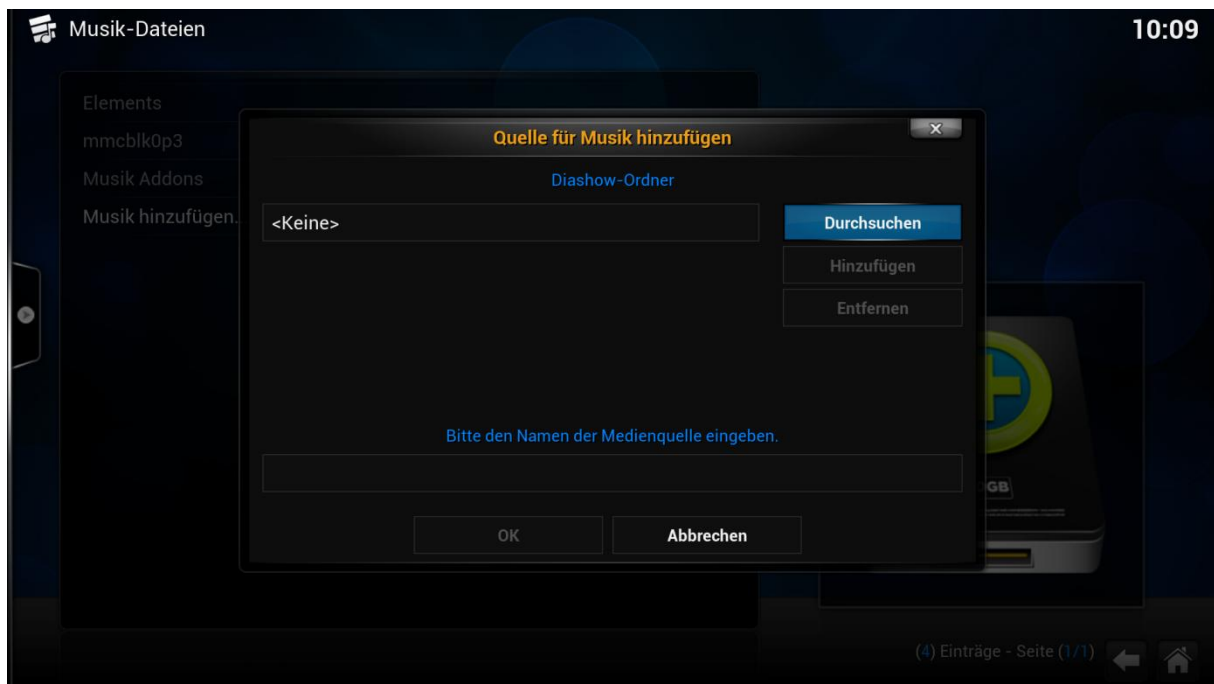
Musik-Dateien

10:09

Elements
mmcblk0p3
Musik Addons
Musik hinzufügen...

Quelle für Musik hinzufügen

x

Diashow-Ordner

<Keine>

Durchsuchen
Hinzufügen
Entfernen

Bitte den Namen der Medienquelle eingeben.

OK
Abbrechen

GB

(4) Einträge - Seite (1/1)